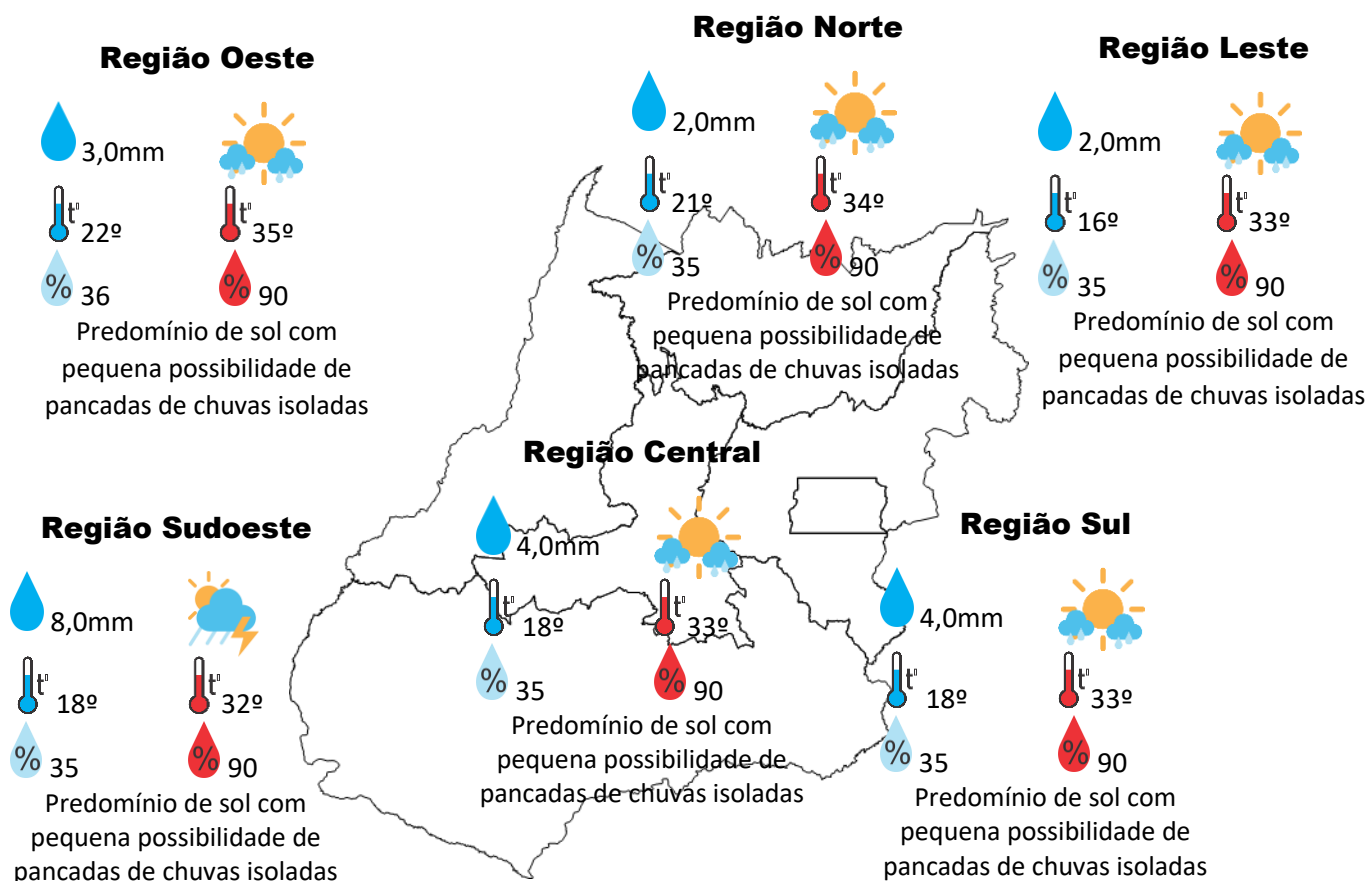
Região Oeste

3,0mm

t°

22º

t°

35º

%

36

%

90

Predomínio de sol com pequena possibilidade de pancadas de chuvas isoladas

Região Norte

2,0mm

t°

21º

t°

34º

%

35

%

90

Predomínio de sol com pequena possibilidade de pancadas de chuvas isoladas

Região Leste

2,0mm

t°

16º

t°

33º

%

35

%

90

Predomínio de sol com pequena possibilidade de pancadas de chuvas isoladas

Região Central

4,0mm

t°

18º

t°

33º

%

35

%

90

Predomínio de sol com pequena possibilidade de pancadas de chuvas isoladas

Região Sudoeste

8,0mm

t°

18º

t°

32º

%

35

%

90

Predomínio de sol com pequena possibilidade de pancadas de chuvas isoladas

Região Sul

4,0mm

t°

18º

t°

33º

%

35

%

90

Predomínio de sol com pequena possibilidade de pancadas de chuvas isoladas